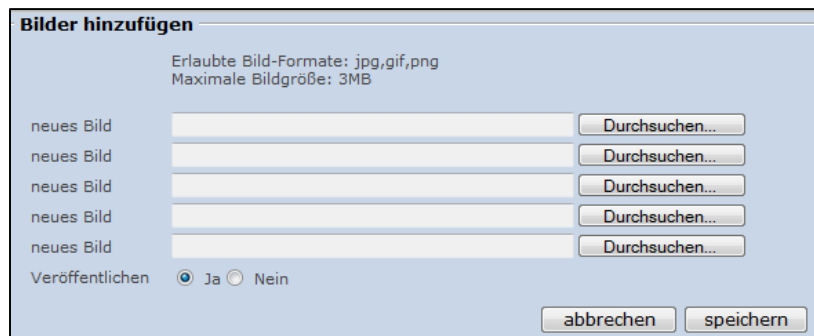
Bilder hinzufügen

Erlaubte Bild-Formate: jpg,gif,png
Maximale Bildgröße: 3MB

neues Bild Durchsuchen...
neues Bild Durchsuchen...
neues Bild Durchsuchen...
neues Bild Durchsuchen...
neues Bild Durchsuchen...
Veröffentlichen Ja Nein

abbrechen speichern